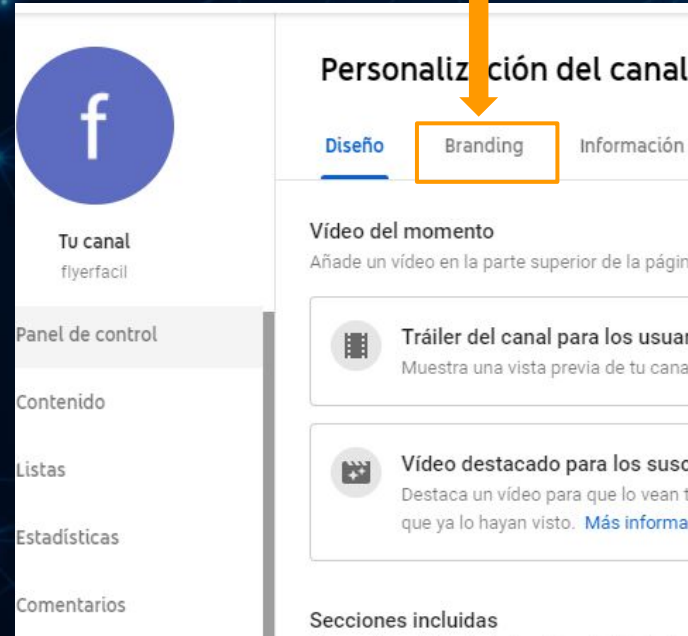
f

Tu canal
flyerfacil

Panel de control

Contenido

Listas

Estadísticas

Comentarios

Personaliz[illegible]ción del canal

Diseño Branding Información

Vídeo del momento
Añade un vídeo en la parte superior de la págin

Tráiler del canal para los usuar
Muestra una vista previa de tu cana

Vídeo destacado para los susc
Destaca un vídeo para que lo vean t
que ya lo hayan visto. Más informa

Secciones incluidas